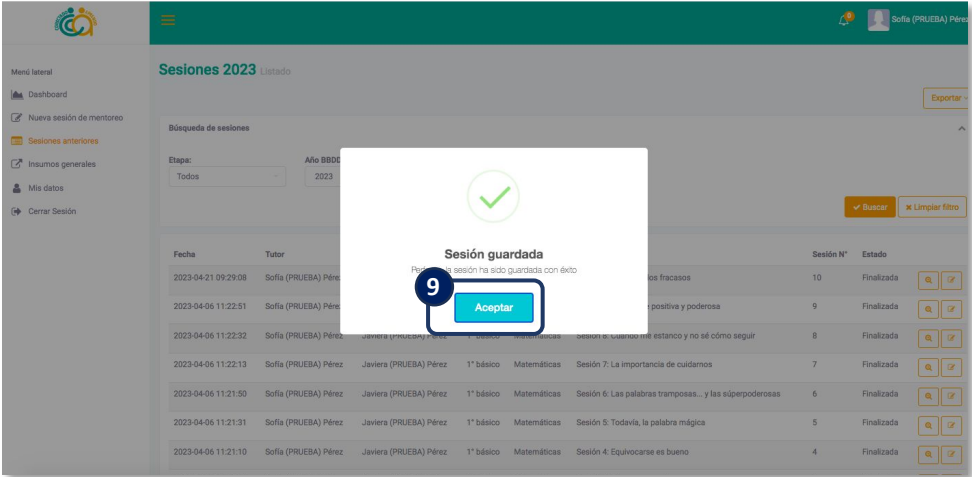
Sofía (PRUEBA) Pérez

Menú lateral
Dashboard
Nueva sesión de mentoreo
Sesiones anteriores
Insumos generales
Mis datos
Cerrar Sesión

Sesiones 2023 Listado

Exportar

Búsqueda de sesiones

Etapa:
Todos

Año BBDD
2023

Buscar
Limpiar filtro

Sesión guardada
Pe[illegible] sesión ha sido guardada con éxito

9

Aceptar

| Fecha | Tutor | | | | | Sesión N° | Estado |
|---|---|---|---|---|---|---|---|
| 2023-04-21 09:29:08 | Sofía (PRUEBA) Pérez | | | | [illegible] los fracasos | 10 | Finalizada |
| 2023-04-06 11:22:51 | Sofía (PRUEBA) Pérez | | | | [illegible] positiva y poderosa | 9 | Finalizada |
| 2023-04-06 11:22:32 | Sofía (PRUEBA) Pérez | Javiera (PRUEBA) Pérez | 1° básico | Matemáticas | Sesión 8: Cuando me estanco y no sé cómo seguir | 8 | Finalizada |
| 2023-04-06 11:22:13 | Sofía (PRUEBA) Pérez | Javiera (PRUEBA) Pérez | 1° básico | Matemáticas | Sesión 7: La importancia de cuidarnos | 7 | Finalizada |
| 2023-04-06 11:21:50 | Sofía (PRUEBA) Pérez | Javiera (PRUEBA) Pérez | 1° básico | Matemáticas | Sesión 6: Las palabras tramposas... y las súperpoderosas | 6 | Finalizada |
| 2023-04-06 11:21:31 | Sofía (PRUEBA) Pérez | Javiera (PRUEBA) Pérez | 1° básico | Matemáticas | Sesión 5: Todavía, la palabra mágica | 5 | Finalizada |
| 2023-04-06 11:21:10 | Sofía (PRUEBA) Pérez | Javiera (PRUEBA) Pérez | 1° básico | Matemáticas | Sesión 4: Equivocarse es bueno | 4 | Finalizada |